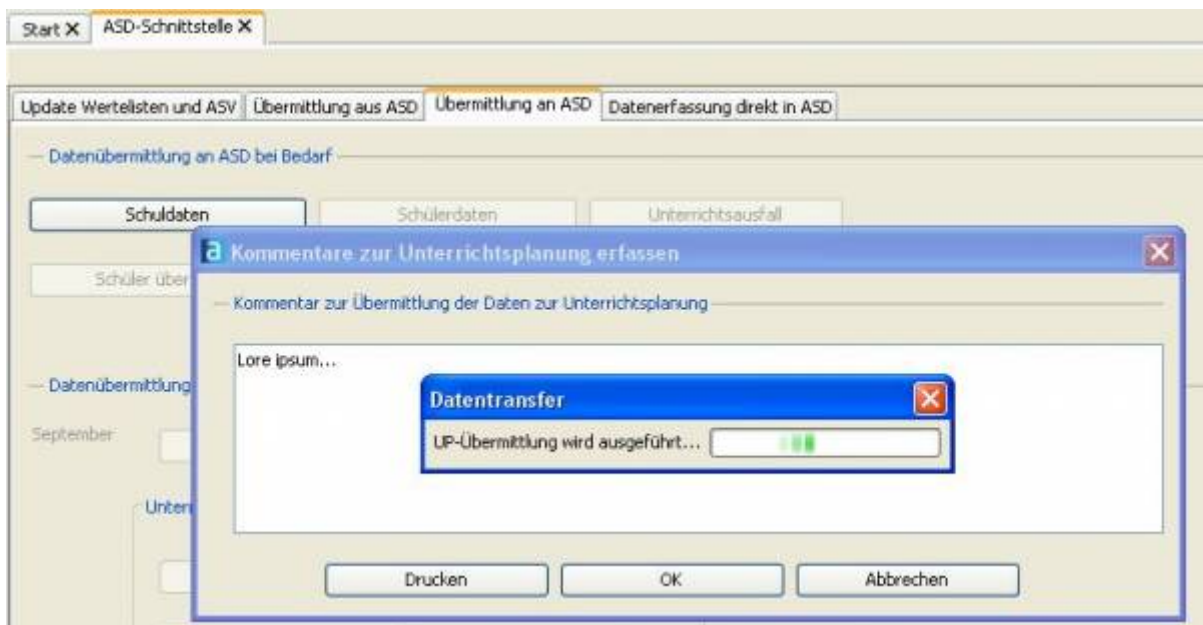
Start ✕ ASD-Schnittstelle ✕

Update Wertelisten und ASV | Übermittlung aus ASD | Übermittlung an ASD | Datenerfassung direkt in ASD

Datenübermittlung an ASD bei Bedarf

Schuldaten | Schülerdaten | Unterrichtsausfall

Schüler über

Datenübermittlung

September

Unter

a Kommentare zur Unterrichtsplanung erfassen

Kommentar zur Übermittlung der Daten zur Unterrichtsplanung

Lore ipsum...

Datentransfer

UP-Übermittlung wird ausgeführt...

Drucken | OK | Abbrechen